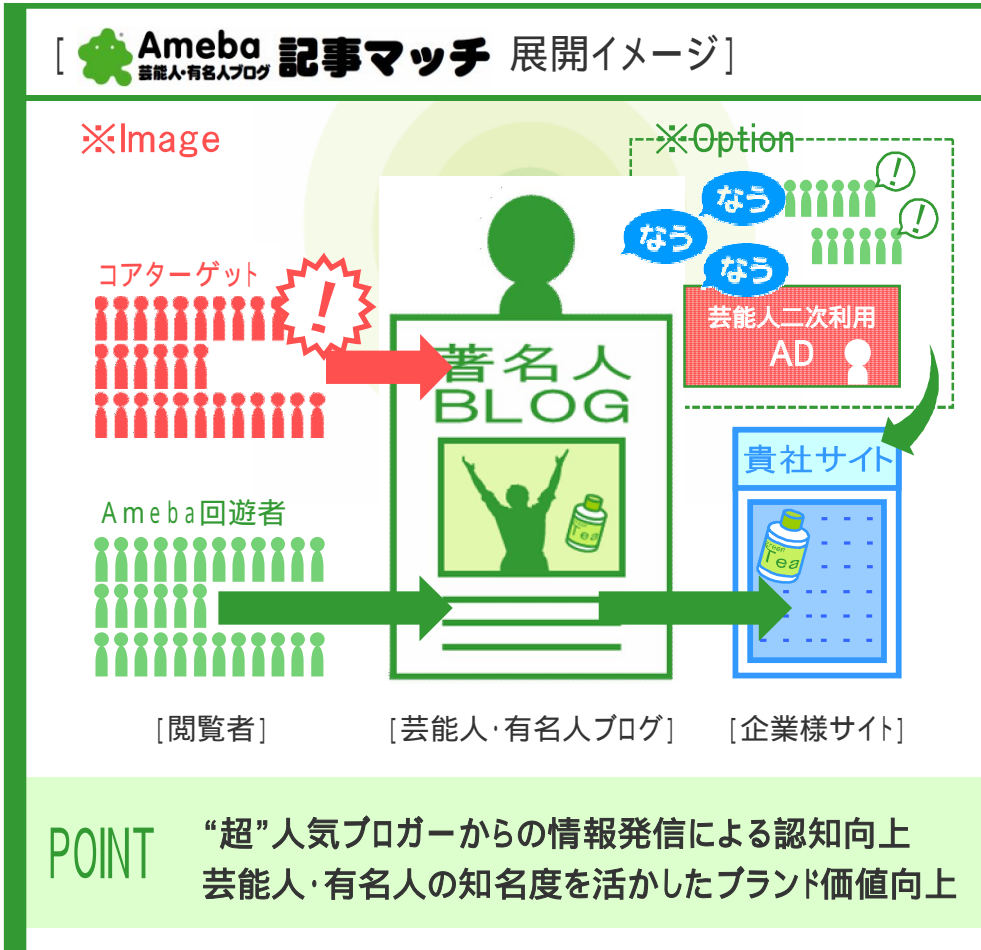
[ Ameba 芸能人・有名人ブログ 記事マッチ 展開イメージ ]

※Image

※Option

なう
なう
なう

コアターゲット

!

!
!

芸能人二次利用
AD

著名人
BLOG

Tea

貴社サイト

Tea

Ameba回遊者

[閲覧者]

[芸能人・有名人ブログ]

[企業様サイト]

POINT

“超”人気ブロガーからの情報発信による認知向上
芸能人・有名人の知名度を活かしたブランド価値向上